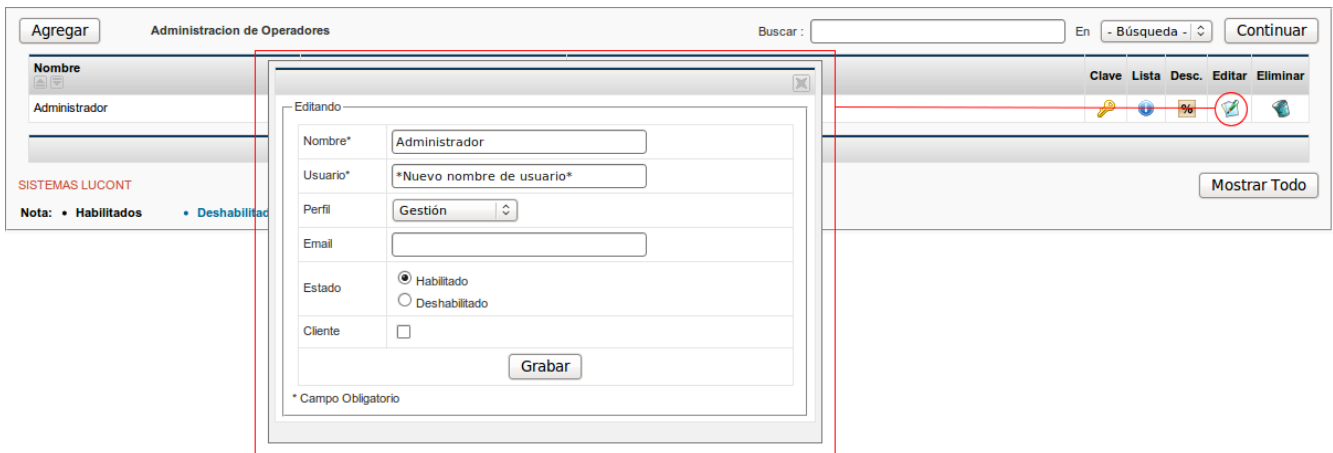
Agregar Administracion de Operadores Buscar : En - Búsqueda - Continuar

Nombre

Administrador

Clave Lista Desc. Editar Eliminar

%

SISTEMAS LUCONT

Nota: • Habilitados • Deshabilita

Mostrar Todo

Editando

| Nombre* | Administrador |
|---|---|
| Usuario* | *Nuevo nombre de usuario* |
| Perfil | Gestión |
| Email | |
| Estado | Habilitado Deshabilitado |
| Cliente | |

Grabar

* Campo Obligatorio